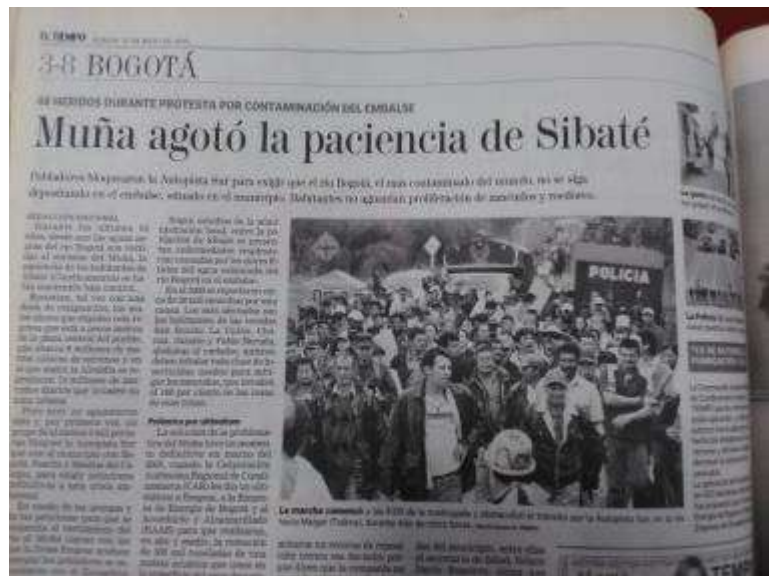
EL TIEMPO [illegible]

3-8 BOGOTÁ

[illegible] HERIDOS DURANTE PROTESTA POR CONTAMINACIÓN DEL EMBALSE

Muña agotó la paciencia de Sibaté

Pobladores bloquearon la Autopista Sur para exigir que el río Bogotá, el más contaminado del mundo, no se siga depositando en el embalse, situado en el municipio. Habitantes no aguantan proliferación de zancudos y roedores.

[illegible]

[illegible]

Problema por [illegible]

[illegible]

POLICIA

La marcha comenzó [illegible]

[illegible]

TIEMPO